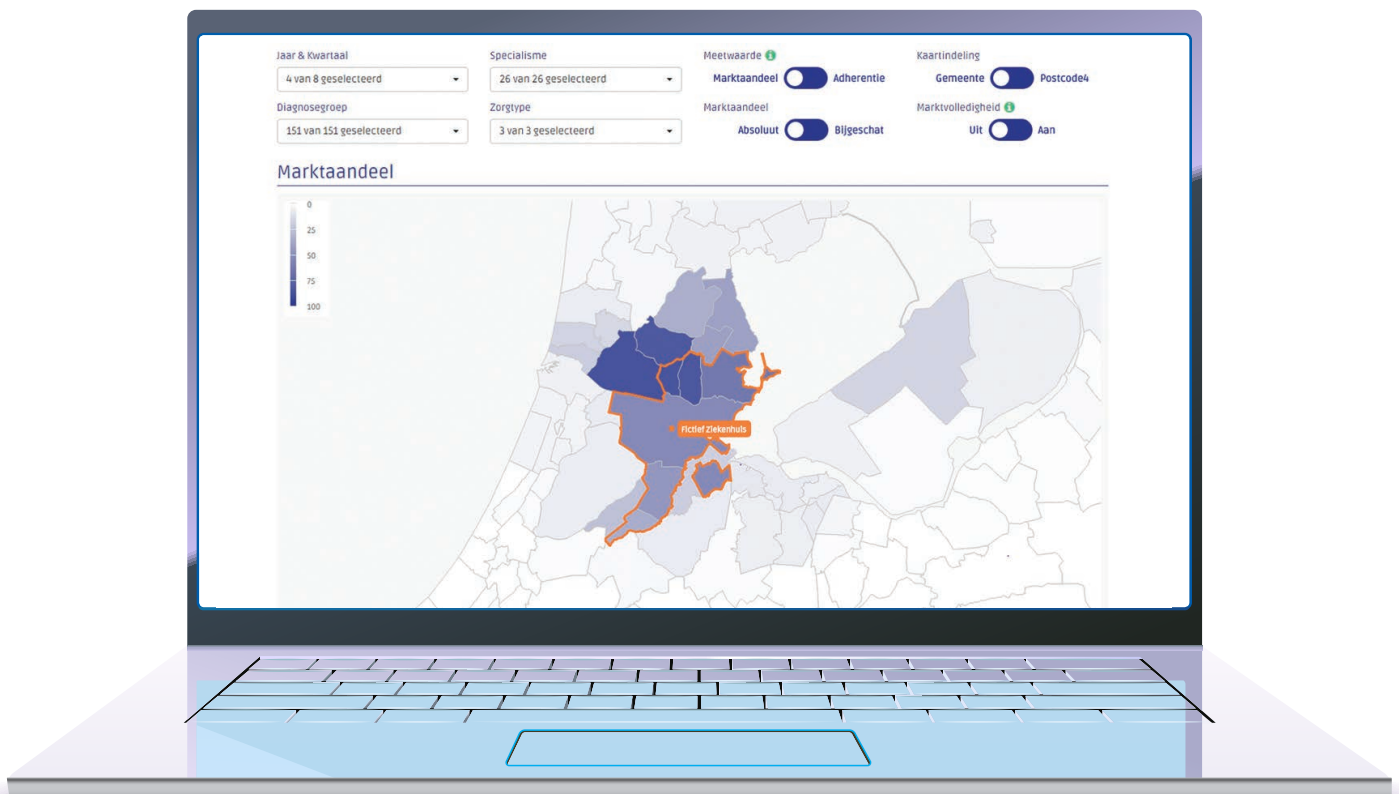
Jaar & Kwartaal
4 van 8 geselecteerd

Specialisme
26 van 26 geselecteerd

Meetwaarde
Marktaandeel Adherentie

Kaartindeling
Gemeente Postcode4

Diagnosegroep
151 van 151 geselecteerd

Zorgtype
3 van 3 geselecteerd

Marktaandeel
Absoluut Bijgeschat

Marktvolledigheid
Uit Aan

Marktaandeel

0
25
50
75
100

Fictief Ziekenhuis